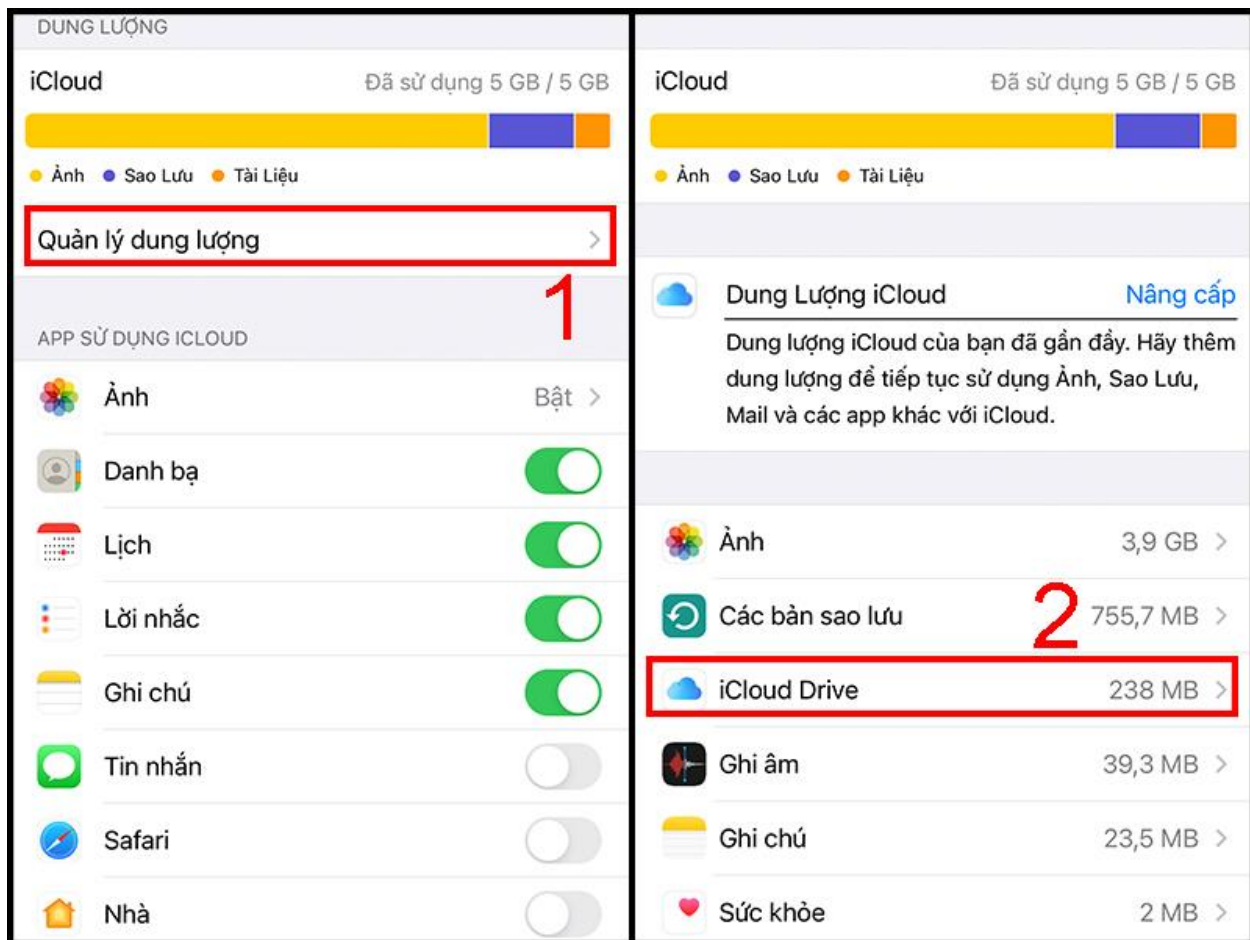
DUNG LƯỢNG

iCloud Đã sử dụng 5 GB / 5 GB

Ảnh • Sao Lưu • Tài Liệu

Quản lý dung lượng

1

APP SỬ DỤNG ICLOUD

Ảnh Bật

Danh bạ

Lịch

Lời nhắc

Ghi chú

Tin nhắn

Safari

Nhà

iCloud Đã sử dụng 5 GB / 5 GB

Ảnh • Sao Lưu • Tài Liệu

Dung Lượng iCloud Nâng cấp

Dung lượng iCloud của bạn đã gần đầy. Hãy thêm dung lượng để tiếp tục sử dụng Ảnh, Sao Lưu, Mail và các app khác với iCloud.

Ảnh 3,9 GB

Các bản sao lưu 755,7 MB

2

iCloud Drive 238 MB

Ghi âm 39,3 MB

Ghi chú 23,5 MB

Sức khỏe 2 MB